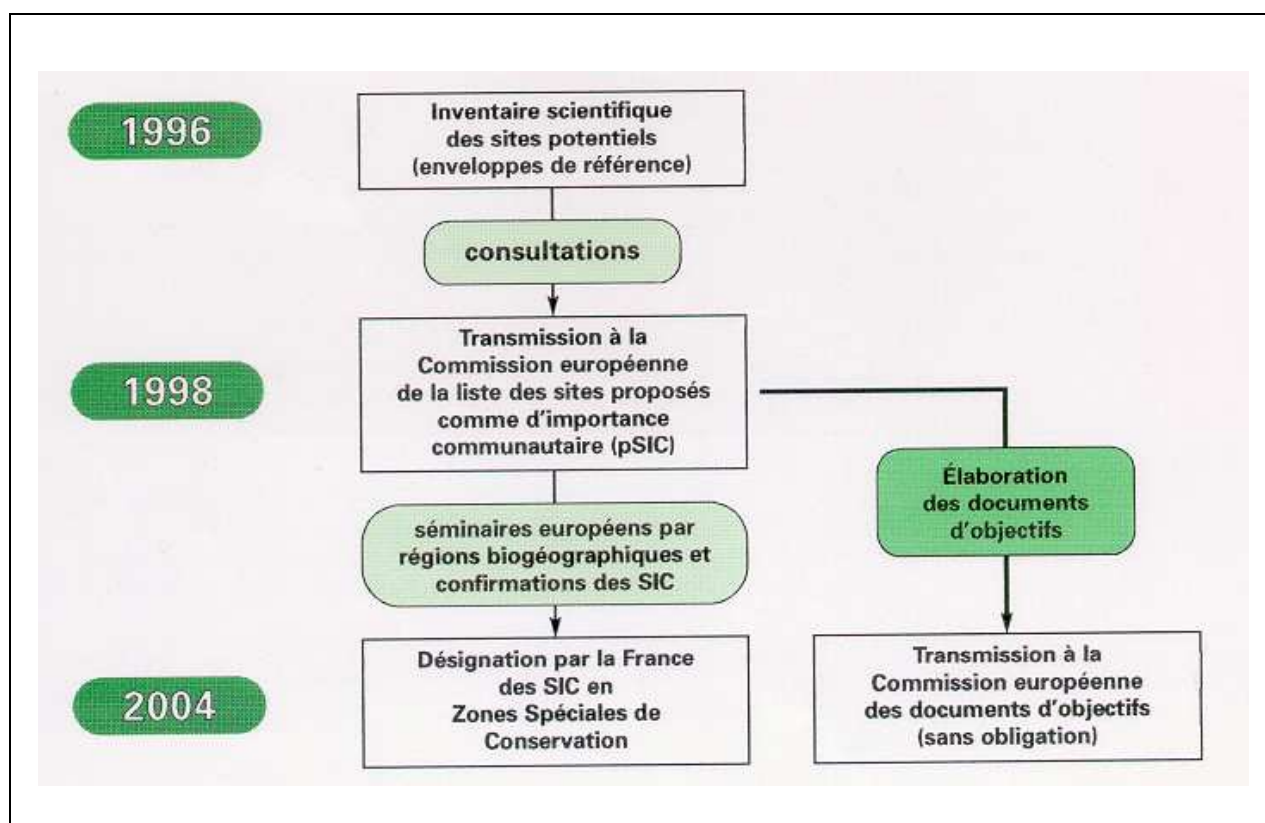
1996

Inventaire scientifique des sites potentiels (enveloppes de référence)

consultations

1998

Transmission à la Commission européenne de la liste des sites proposés comme d'importance communautaire (pSIC)

Élaboration des documents d'objectifs

séminaires européens par régions biogéographiques et confirmations des SIC

2004

Désignation par la France des SIC en Zones Spéciales de Conservation

Transmission à la Commission européenne des documents d'objectifs (sans obligation)